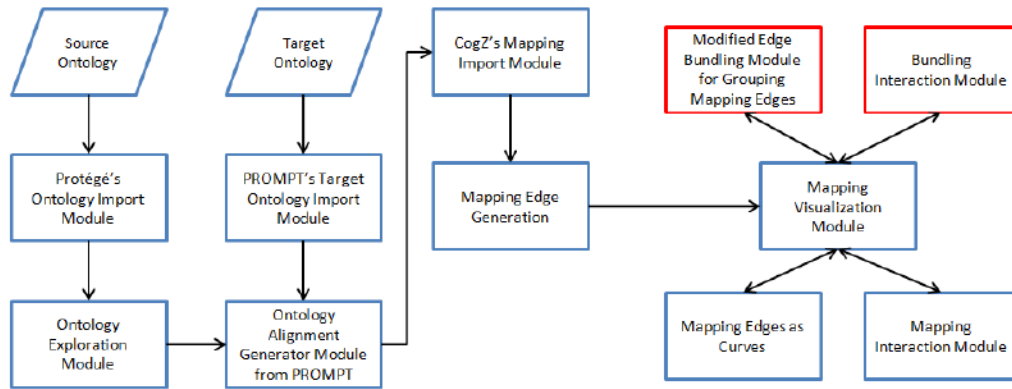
Source Ontology

Target Ontology

CogZ's Mapping Import Module

Modified Edge Bundling Module for Grouping Mapping Edges

Bundling Interaction Module

Protégé's Ontology Import Module

PROMPT's Target Ontology Import Module

Mapping Edge Generation

Mapping Visualization Module

Ontology Exploration Module

Ontology Alignment Generator Module from PROMPT

Mapping Edges as Curves

Mapping Interaction Module